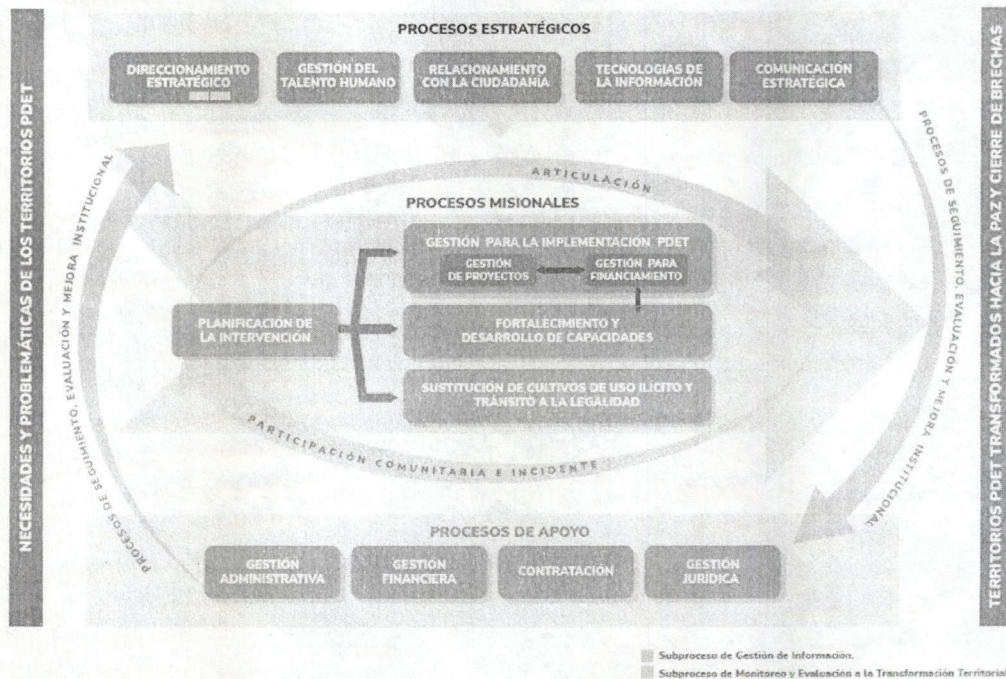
NECESIDADES Y PROBLEMÁTICAS DE LOS TERRITORIOS PDET

PROCESOS ESTRATÉGICOS

DIRECCIONAMIENTO ESTRATÉGICO

GESTIÓN DEL TALENTO HUMANO

RELACIONAMIENTO CON LA CIUDADANÍA

TECNOLOGÍAS DE LA INFORMACIÓN

COMUNICACIÓN ESTRATÉGICA

PROCESOS DE SEGUIMIENTO, EVALUACIÓN Y MEJORA INSTITUCIONAL

ARTICULACIÓN

PROCESOS MISIONALES

GESTIÓN PARA LA IMPLEMENTACIÓN PDET

GESTIÓN DE PROYECTOS

GESTIÓN PARA FINANCIAMIENTO

PLANIFICACIÓN DE LA INTERVENCIÓN

FORTALECIMIENTO Y DESARROLLO DE CAPACIDADES

SUSTITUCIÓN DE CULTIVOS DE USO ILÍCITO Y TRÁNSITO A LA LEGALIDAD

PARTICIPACIÓN COMUNITARIA E INCIDENTE

PROCESOS DE SEGUIMIENTO, EVALUACIÓN Y MEJORA INSTITUCIONAL

PROCESOS DE SEGUIMIENTO, EVALUACIÓN Y MEJORA INSTITUCIONAL

PROCESOS DE APOYO

GESTIÓN ADMINISTRATIVA

GESTIÓN FINANCIERA

CONTRATACIÓN

GESTIÓN JURÍDICA

TERRITORIOS PDET TRANSFORMADOS HACIA LA PAZ Y CIERRE DE BRECHAS

Subproceso de Gestión de Información.

Subproceso de Monitoreo y Evaluación a la Transformación Territorial